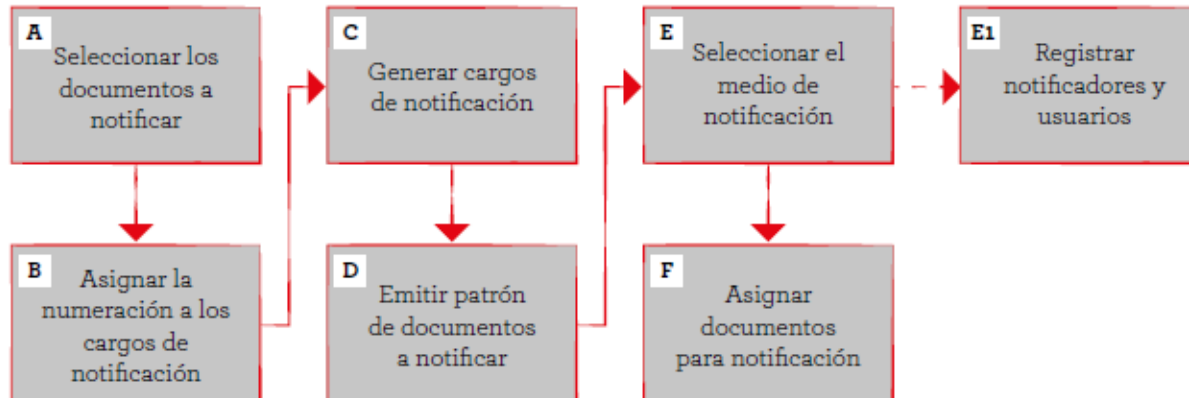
A
Seleccionar los documentos a notificar

B
Asignar la numeración a los cargos de notificación

C
Generar cargos de notificación

D
Emitir patrón de documentos a notificar

E
Seleccionar el medio de notificación

F
Asignar documentos para notificación

E1
Registrar notificadores y usuarios